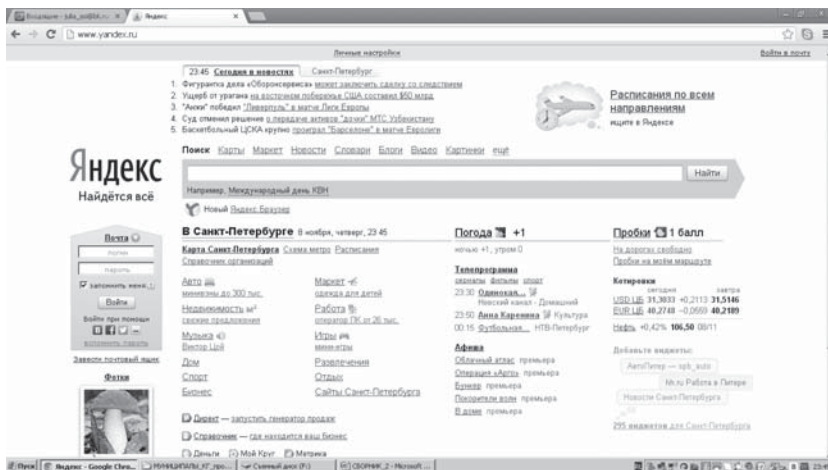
Входящие - julia_sm@bk.ru × | Яндекс ×

www.yandex.ru

Личные настройки

Войти в почту

23:45 Сегодня в новостях | Санкт-Петербург

1. Фигурантка дела «Оборонсервиса» может заключить сделку со следствием
2. Ущерб от урагана на восточном побережье США составил $50 млрд
3. "Анжи" победил "Ливерпуль" в матче Лиги Европы
4. Суд отменил решение о передаче активов "дочки" МТС Узбекистану
5. Баскетбольный ЦСКА крупно проиграл "Барселоне" в матче Евролиги

Расписания по всем направлениям
ищите в Яндексе

Яндекс
Найдётся всё

Поиск Карты Маркет Новости Словари Блоги Видео Картинки ещё

Найти

Например, Международный день КВН

Новый Яндекс.Браузер

Почта
логин
пароль
запомнить меня
Войти
Войти при помощи
вспомнить пароль

Завести почтовый ящик

Фотки

В Санкт-Петербурге 8 ноября, четверг, 23:45

Карта Санкт-Петербурга Схема метро Расписания
Справочник организаций

Авто
минивэны до 300 тыс.

Маркет
одежда для детей

Недвижимость
свежие предложения

Работа
оператор ПК от 26 тыс.

Музыка
Виктор Цой

Игры
мини-игры

Дом

Развлечения

Спорт

Отдых

Бизнес

Сайты Санкт-Петербурга

Директ — запустить генератор продаж

Справочник — где находится ваш бизнес

Деньги Мой Круг Метрика

Погода +1
ночью +1, утром 0

Телепрограмма
сериалы фильмы спорт
23:30 Одинокая... Невский канал - Домашний
23:50 Анна Каренина Культура
00:15 Футбольная... НТВ-Петербург

Афиша
Облачный атлас премьера
Операция «Арго» премьера
Бумер премьера
Покоритель волн премьера
В доме премьера

Пробки 1 балл
На дорогах свободно
Пробки на моём маршруте

Котировки
сегодня завтра
USD ЦБ 31,3033 +0,2113 31,5146
EUR ЦБ 40,2748 −0,0559 40,2189
Нефть +0,42% 106,50 08/11

Добавьте виджеты:
АвтоПитер — spb_auto
hh.ru Работа в Питере
Новости Санкт-Петербурга

295 виджетов для Санкт-Петербурга

Пуск | Яндекс - Google Chro... | МУНИЦИПАЛЫ_КГ_про... | Съемный диск (F:) | СБОРНИК_2 - Microsoft ...